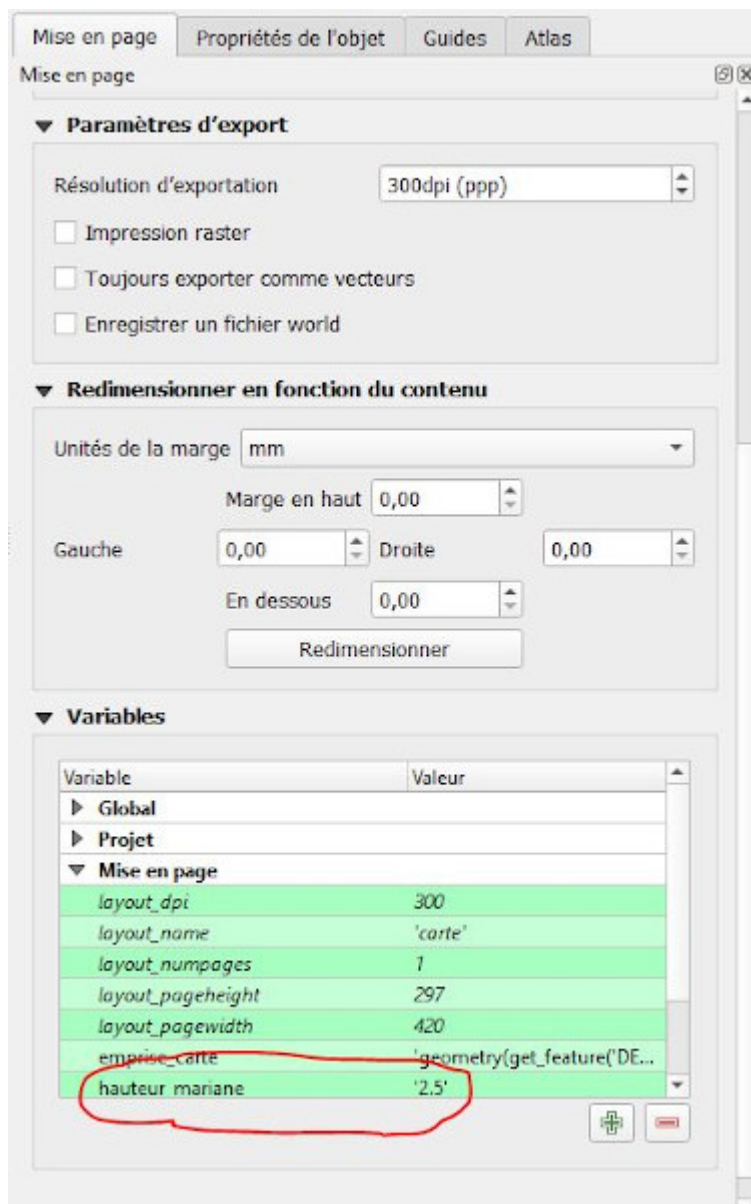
Mise en page | Propriétés de l'objet | Guides | Atlas

Mise en page

▼ Paramètres d'export

Résolution d'exportation 300dpi (ppp)

Impression raster

Toujours exporter comme vecteurs

Enregistrer un fichier world

▼ Redimensionner en fonction du contenu

Unités de la marge mm

Marge en haut 0,00

Gauche 0,00 Droite 0,00

En dessous 0,00

Redimensionner

▼ Variables

| Variable | Valeur |
|---|---|
| ▶ Global | |
| ▶ Projet | |
| ▼ Mise en page | |
| layout_dpi | 300 |
| layout_name | 'carte' |
| layout_numpages | 1 |
| layout_pageheight | 297 |
| layout_pagewidth | 420 |
| emprise_carte | 'geometry(get_feature('DE... |
| hauteur mariane | '2.5' |